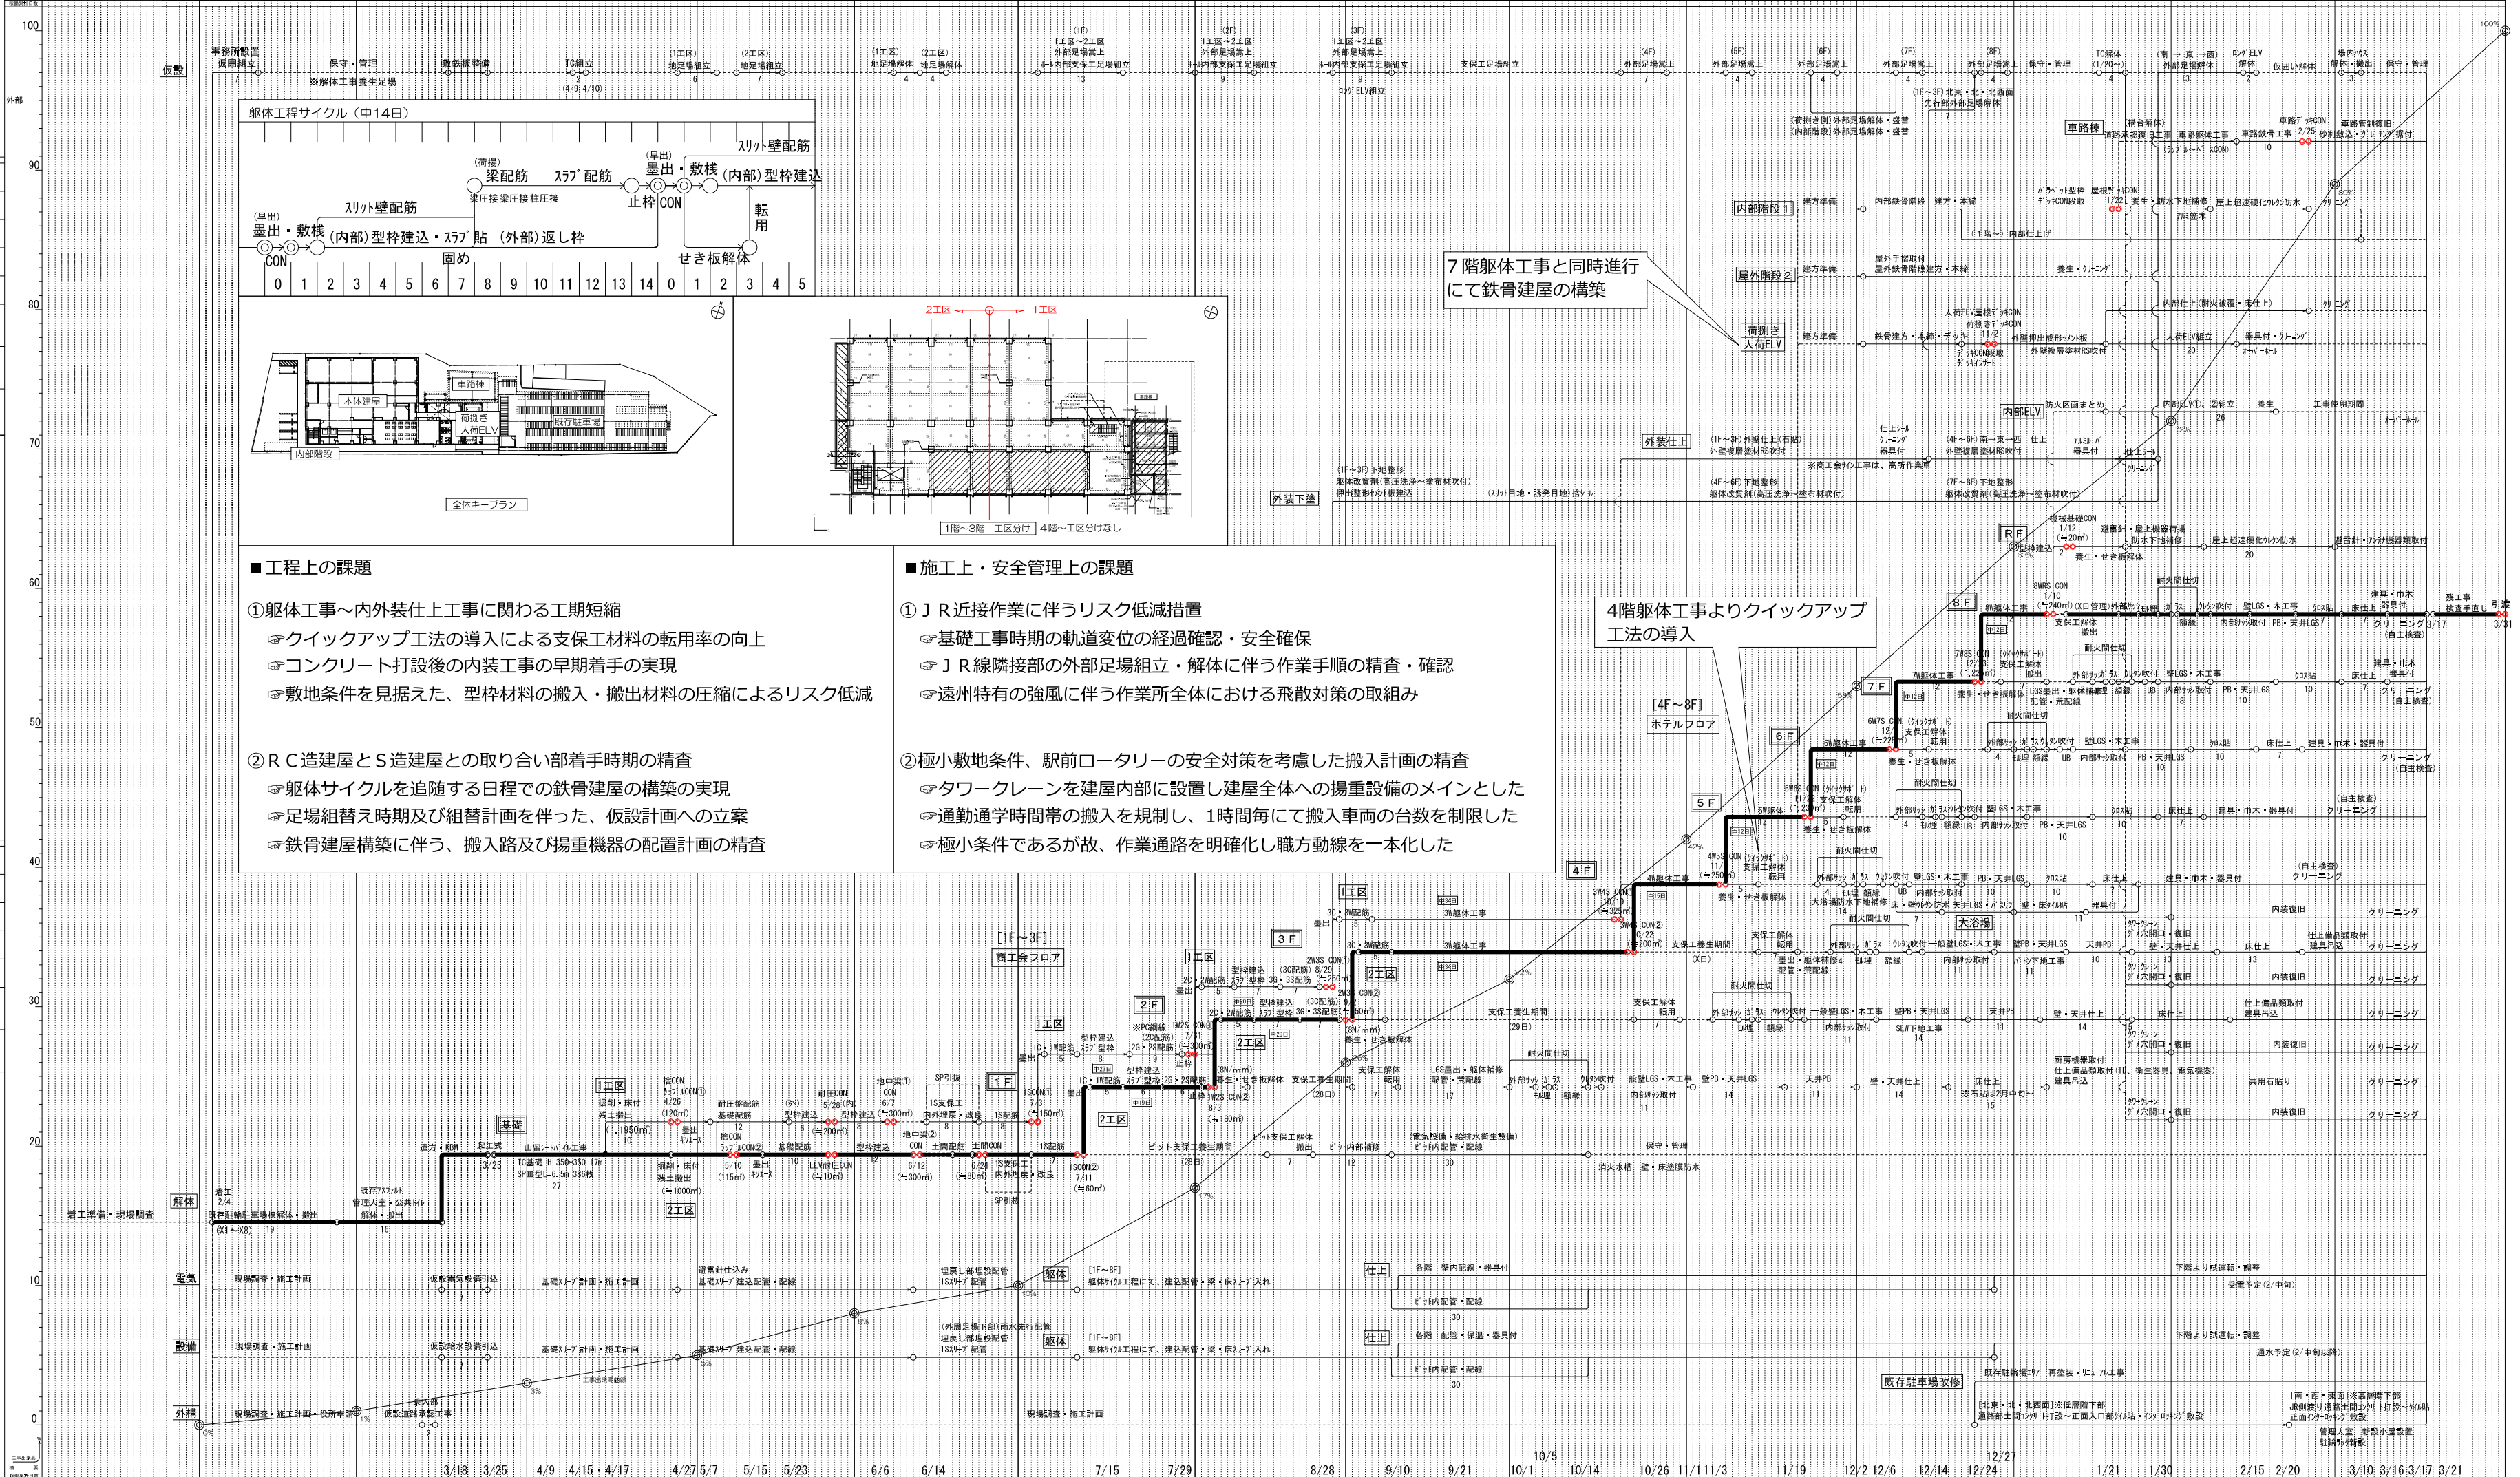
躯体工程サイクル（中14日）

スリット壁配筋
（荷揚）梁配筋　スラブ配筋
（早出）墨出・敷桟　（内部）型枠建込
梁圧接 梁圧接 柱圧接
止枠 CON
転用
（早出）墨出・敷桟
CON
スリット壁配筋
（内部）型枠建込・スラブ貼　（外部）返し枠
固め
せき板解体

0 1 2 3 4 5 6 7 8 9 10 11 12 13 14 0 1 2 3 4 5

本体建屋
車路棟
荷揚き人荷ELV
既存駐車場
内部階段
全体キープラン

2工区　1工区
1階～3階　工区分け　4階～工区分けなし

■工程上の課題

①躯体工事～内外装仕上工事に関わる工期短縮
☞クイックアップ工法の導入による支保工材料の転用率の向上
☞コンクリート打設後の内装工事の早期着手の実現
☞敷地条件を見据えた、型枠材料の搬入・搬出材料の圧縮によるリスク低減

②ＲＣ造建屋とＳ造建屋との取り合い部着手時期の精査
☞躯体サイクルを追随する日程での鉄骨建屋の構築の実現
☞足場組替え時期及び組替計画を伴った、仮設計画への立案
☞鉄骨建屋構築に伴う、搬入路及び揚重機器の配置計画の精査

■施工上・安全管理上の課題

①ＪＲ近接作業に伴うリスク低減措置
☞基礎工事時期の軌道変位の経過確認・安全確保
☞ＪＲ線隣接部の外部足場組立・解体に伴う作業手順の精査・確認
☞遠州特有の強風に伴う作業所全体における飛散対策の取組み

②極小敷地条件、駅前ロータリーの安全対策を考慮した搬入計画の精査
☞タワークレーンを建屋内部に設置し建屋全体への揚重設備のメインとした
☞通勤通学時間帯の搬入を規制し、1時間毎にて搬入車両の台数を制限した
☞極小条件であるが故、作業通路を明確化し職方動線を一本化した

7階躯体工事と同時進行にて鉄骨建屋の構築

4階躯体工事よりクイックアップ工法の導入

仮設　外部　解体　電気　設備　外構
車路棟　内部階段1　屋外階段2　荷揚き人荷ELV　内部ELV　外装仕上　外装下塗　RF　8F　7F　6F　5F　4F　3F　2F　1F　基礎　1工区　2工区　大浴場
[4F～8F] ホテルフロア
[1F～3F] 商工会フロア
既存駐車場改修

100 90 80 70 60 50 40 30 20 10 0

3/18 3/25 4/9 4/15・4/17 4/27 5/7 5/15 5/23 6/6 6/14 7/15 7/29 8/28 9/10 9/21 10/1 10/5 10/14 10/26 11/1 11/3 11/19 12/2 12/6 12/14 12/24 12/27 1/21 1/30 2/15 2/20 3/10 3/16 3/17 3/21